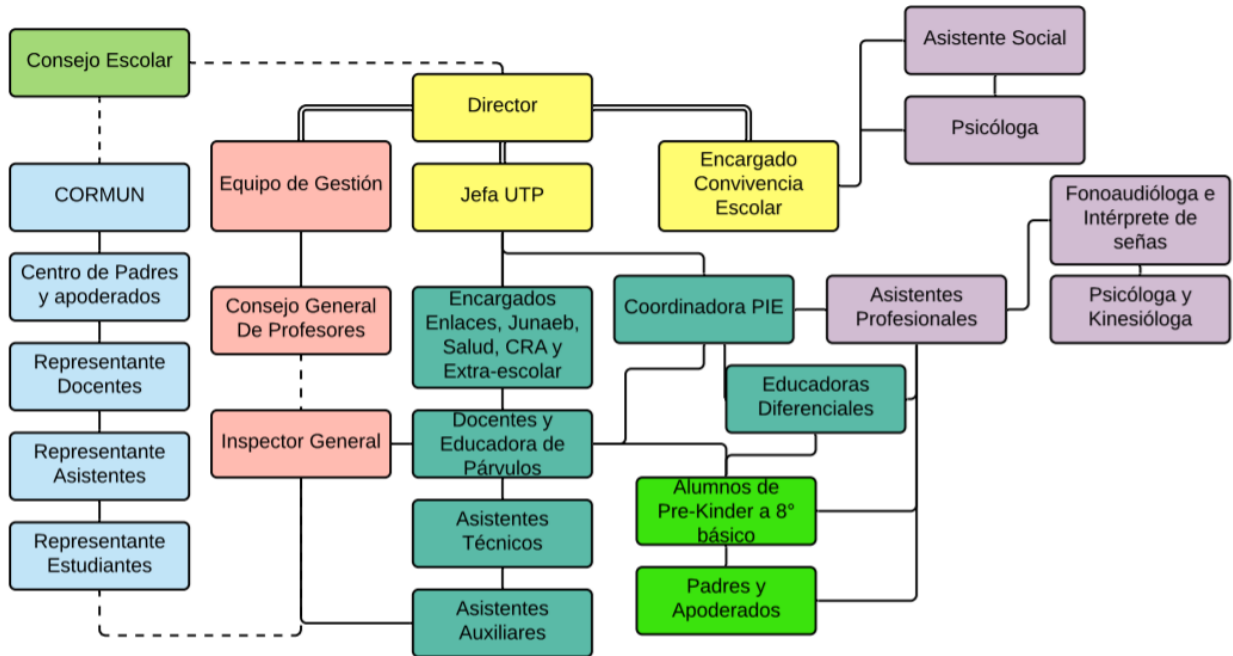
Consejo Escolar

Director

Asistente Social

Psicóloga

CORMUN

Equipo de Gestión

Jefa UTP

Encargado Convivencia Escolar

Fonoaudióloga e Intérprete de señas

Centro de Padres y apoderados

Consejo General De Profesores

Encargados Enlaces, Junaeb, Salud, CRA y Extra-escolar

Coordinadora PIE

Asistentes Profesionales

Psicóloga y Kinesióloga

Representante Docentes

Educadoras Diferenciales

Representante Asistentes

Inspector General

Docentes y Educadora de Párvulos

Alumnos de Pre-Kinder a 8° básico

Representante Estudiantes

Asistentes Técnicos

Padres y Apoderados

Asistentes Auxiliares